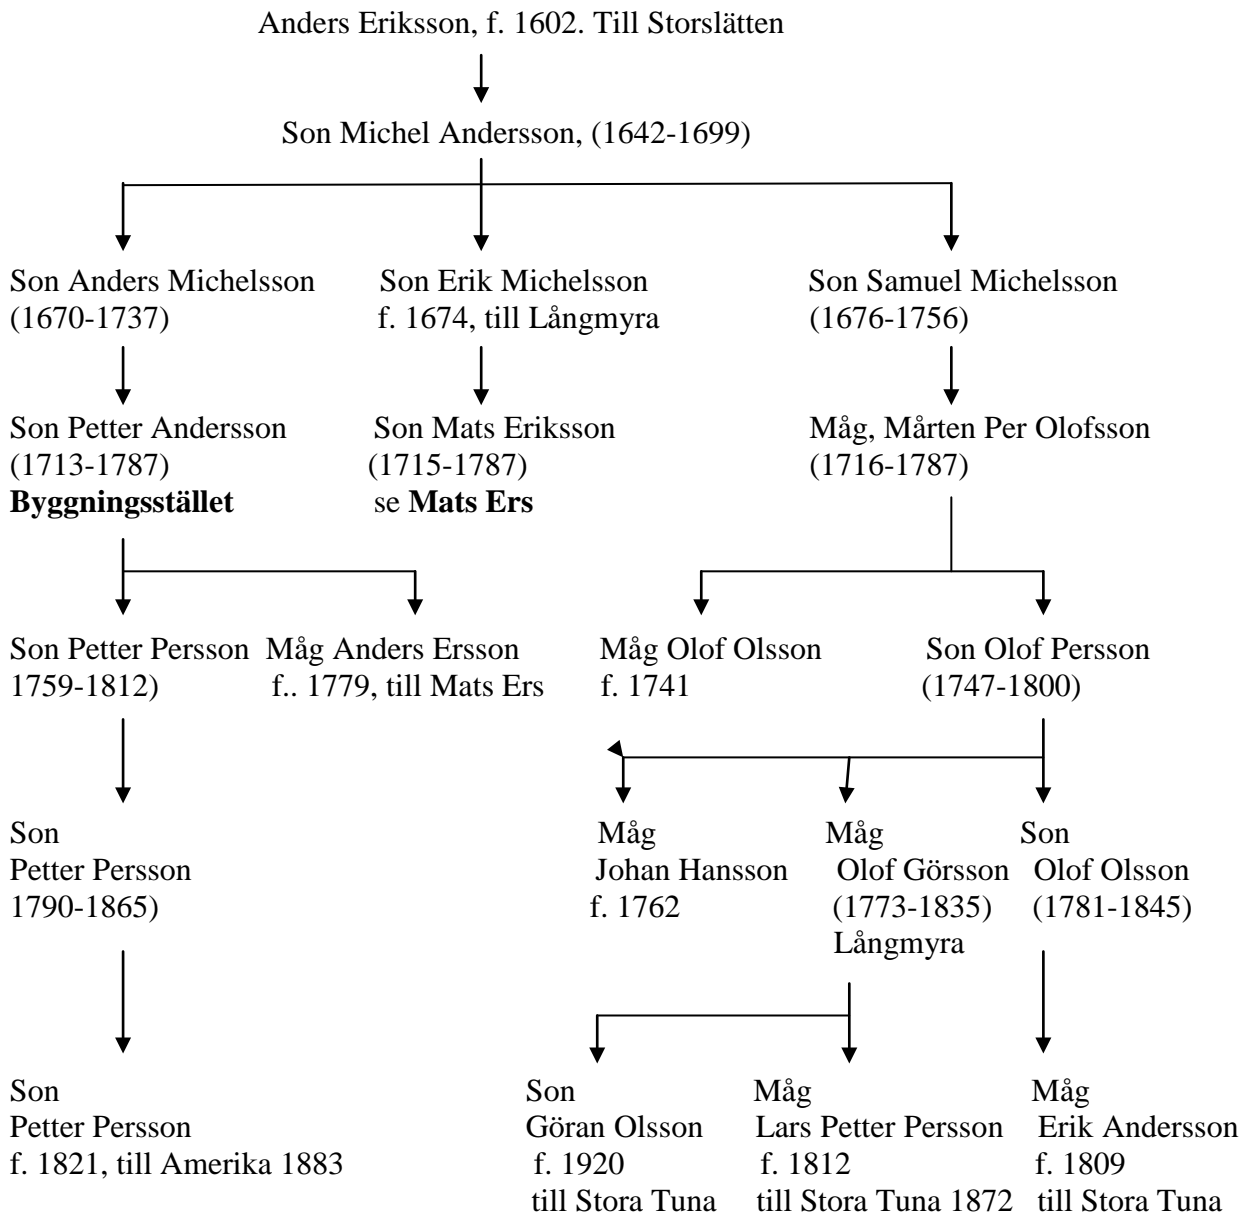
Anders Eriksson, f. 1602. Till Storslätten

Son Michel Andersson, (1642-1699)

Son Anders Michelsson
(1670-1737)

Son Erik Michelsson
f. 1674, till Långmyra

Son Samuel Michelsson
(1676-1756)

Son Petter Andersson
(1713-1787)
**Byggningsstället**

Son Mats Eriksson
(1715-1787)
se **Mats Ers**

Måg, Mårten Per Olofsson
(1716-1787)

Son Petter Persson
1759-1812)

Måg Anders Ersson
f.. 1779, till Mats Ers

Måg Olof Olsson
f. 1741

Son Olof Persson
(1747-1800)

Son
Petter Persson
1790-1865)

Måg
Johan Hansson
f. 1762

Måg
Olof Görsson
(1773-1835)
Långmyra

Son
Olof Olsson
(1781-1845)

Son
Petter Persson
f. 1821, till Amerika 1883

Son
Göran Olsson
f. 1920
till Stora Tuna

Måg
Lars Petter Persson
f. 1812
till Stora Tuna 1872

Måg
Erik Andersson
f. 1809
till Stora Tuna